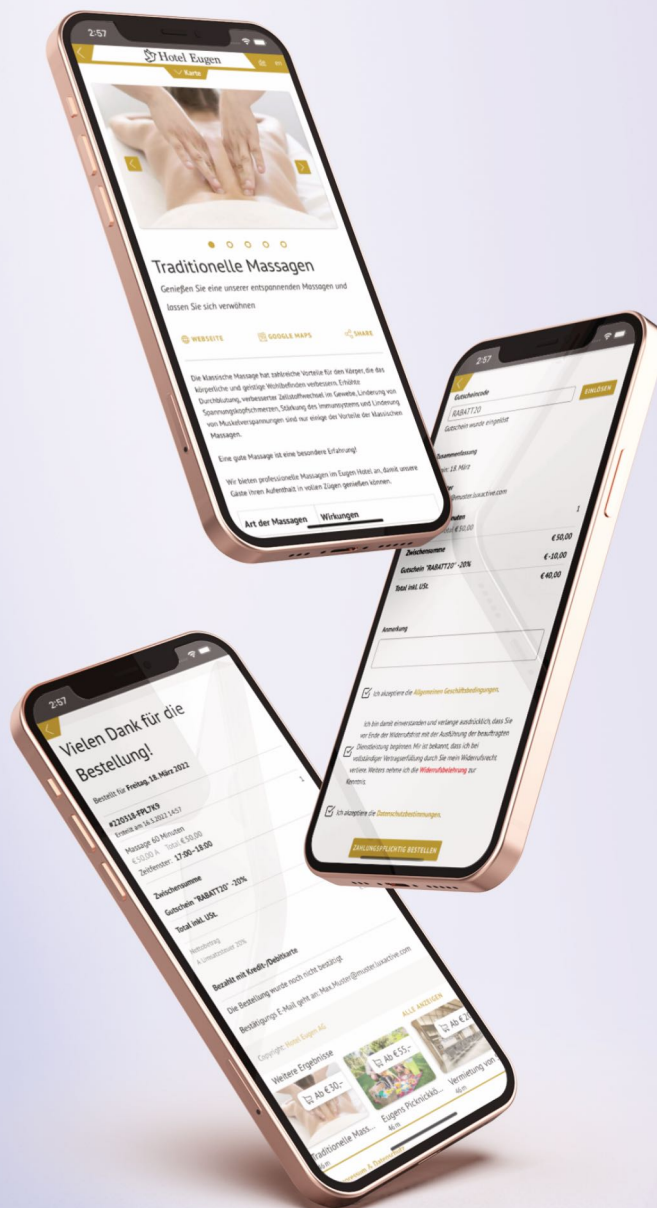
2:57

Hotel Eugen

Karte

Traditionelle Massagen

Genießen Sie eine unserer entspannenden Massagen und lassen Sie sich verwöhnen

WEBSEITE

GOOGLE MAPS

SHARE

Die klassische Massage hat zahlreiche Vorteile für den Körper, die das körperliche und geistige Wohlbefinden verbessern. Erhöhte Durchblutung, verbesserter Zellstoffwechsel im Gewebe, Linderung von Spannungskopfschmerzen, Stärkung des Immunsystems und Linderung von Muskelverspannungen sind nur einige der Vorteile der klassischen Massagen.

Eine gute Massage ist eine besondere Erfahrung!

Wir bieten professionelle Massagen im Eugen Hotel an, damit unsere Gäste ihren Aufenthalt in vollen Zügen genießen können.

Art der Massagen

Wirkungen

2:57

Gutscheincode

EINLÖSEN

RABATT20

Gutschein wurde eingelöst

Zusammenfassung

18. März

@musterluxactive.com

1

€50,00

Zwischensumme

€50,00

Gutschein "RABATT20" -20%

€-10,00

Total inkl. USt.

€40,00

Anmerkung

Ich akzeptiere die Allgemeinen Geschäftsbedingungen.

Ich bin damit einverstanden und verlange ausdrücklich, dass Sie vor Ende der Widerrufsfrist mit der Ausführung der beauftragten Dienstleistung beginnen. Mir ist bekannt, dass ich bei vollständiger Vertragserfüllung durch Sie mein Widerrufsrecht verliere. Weiters nehme ich die Widerrufsbelehrung zur Kenntnis.

Ich akzeptiere die Datenschutzbestimmungen.

ZAHLUNGSPFLICHTIG BESTELLEN

2:57

Vielen Dank für die Bestellung!

Bestellt für Freitag, 18. März 2022

#220318-FPL7K9

Erstellt am 16.3.2022 14:57

Massage 60 Minuten

€50,00 A Total €50,00

Zeitfenster: 17:00–18:00

1

Zwischensumme

Gutschein "RABATT20" -20%

Total inkl. USt.

Nettobetrag

A Umsatzsteuer 20%

Bezahlt mit Kredit-/Debitkarte

Die Bestellung wurde noch nicht bestätigt

Bestätigungs-E-Mail geht an: Max Muster@musterluxactive.com

Copyright: Hotel Eugen AG

Weitere Ergebnisse

ALLE ANZEIGEN

Ab €30,-

Ab €55,-

Ab €2

Traditionelle Mass...

Eugens Picknicks...

Vermietung von...